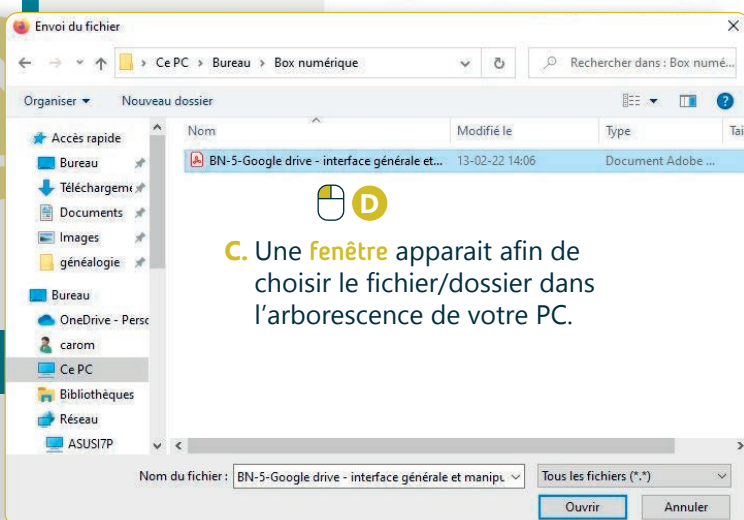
Envoi du fichier

Ce PC > Bureau > Box numérique

Rechercher dans : Box numé...

Organiser ▾ Nouveau dossier

Accès rapide
Bureau
Téléchargeme
Documents
Images
généalogie
Bureau
OneDrive - Pers
carom
Ce PC
Bibliothèques
Réseau
ASUSI7P

| Nom | Modifié le | Type | Tai |
|---|---|---|---|
| BN-5-Google drive - interface générale et... | 13-02-22 14:06 | Document Adobe ... | |

D

C. Une fenêtre apparait afin de choisir le fichier/dossier dans l'arborescence de votre PC.

Nom du fichier : BN-5-Google drive - interface générale et manipu

Tous les fichiers (*.*)

Ouvrir Annuler